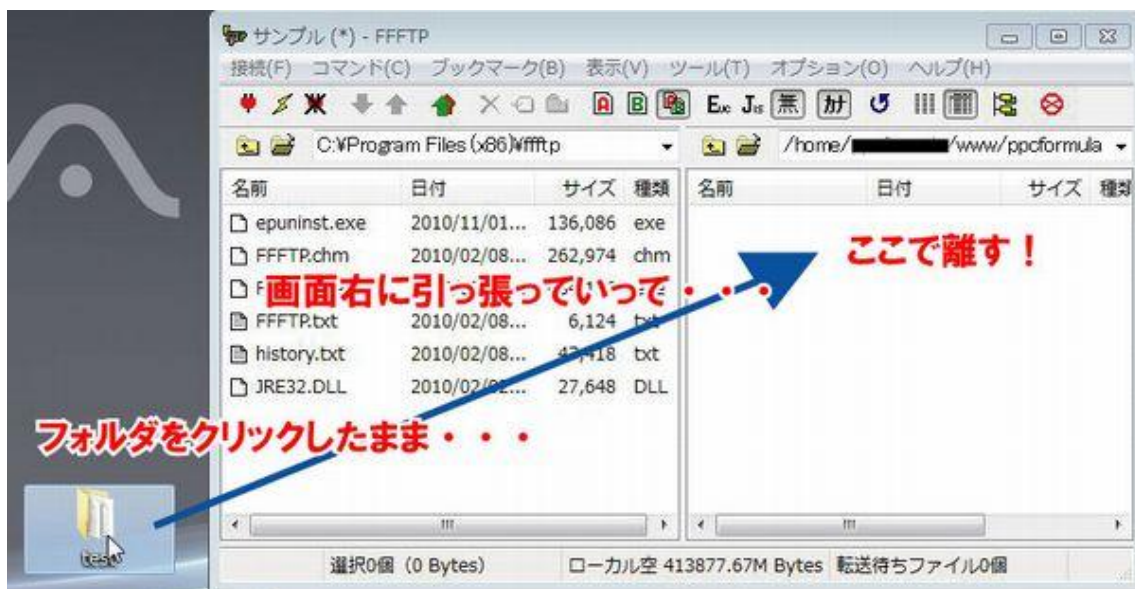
サンプル (*) - FFFTP

接続(F) コマンド(C) ブックマーク(B) 表示(V) ツール(T) オプション(O) ヘルプ(H)

A B Ex Js 無 ｶﾅ

C:¥Program Files (x86)¥ffftp

/home/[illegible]/www/ppcformula

| 名前 | 日付 | サイズ | 種類 |
|---|---|---|---|
| epuninst.exe | 2010/11/01... | 136,086 | exe |
| FFFTP.chm | 2010/02/08... | 262,974 | chm |
| F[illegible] | | | |
| FFFTP.txt | 2010/02/08... | 6,124 | txt |
| history.txt | 2010/02/08... | 47,418 | txt |
| JRE32.DLL | 2010/02/0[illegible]... | 27,648 | DLL |

| 名前 | 日付 | サイズ | 種類 |
|---|---|---|---|

ここで離す！

画面右に引っ張っていって・・・

フォルダをクリックしたまま・・・

test

選択0個 (0 Bytes)　ローカル空 413877.67M Bytes　転送待ちファイル0個